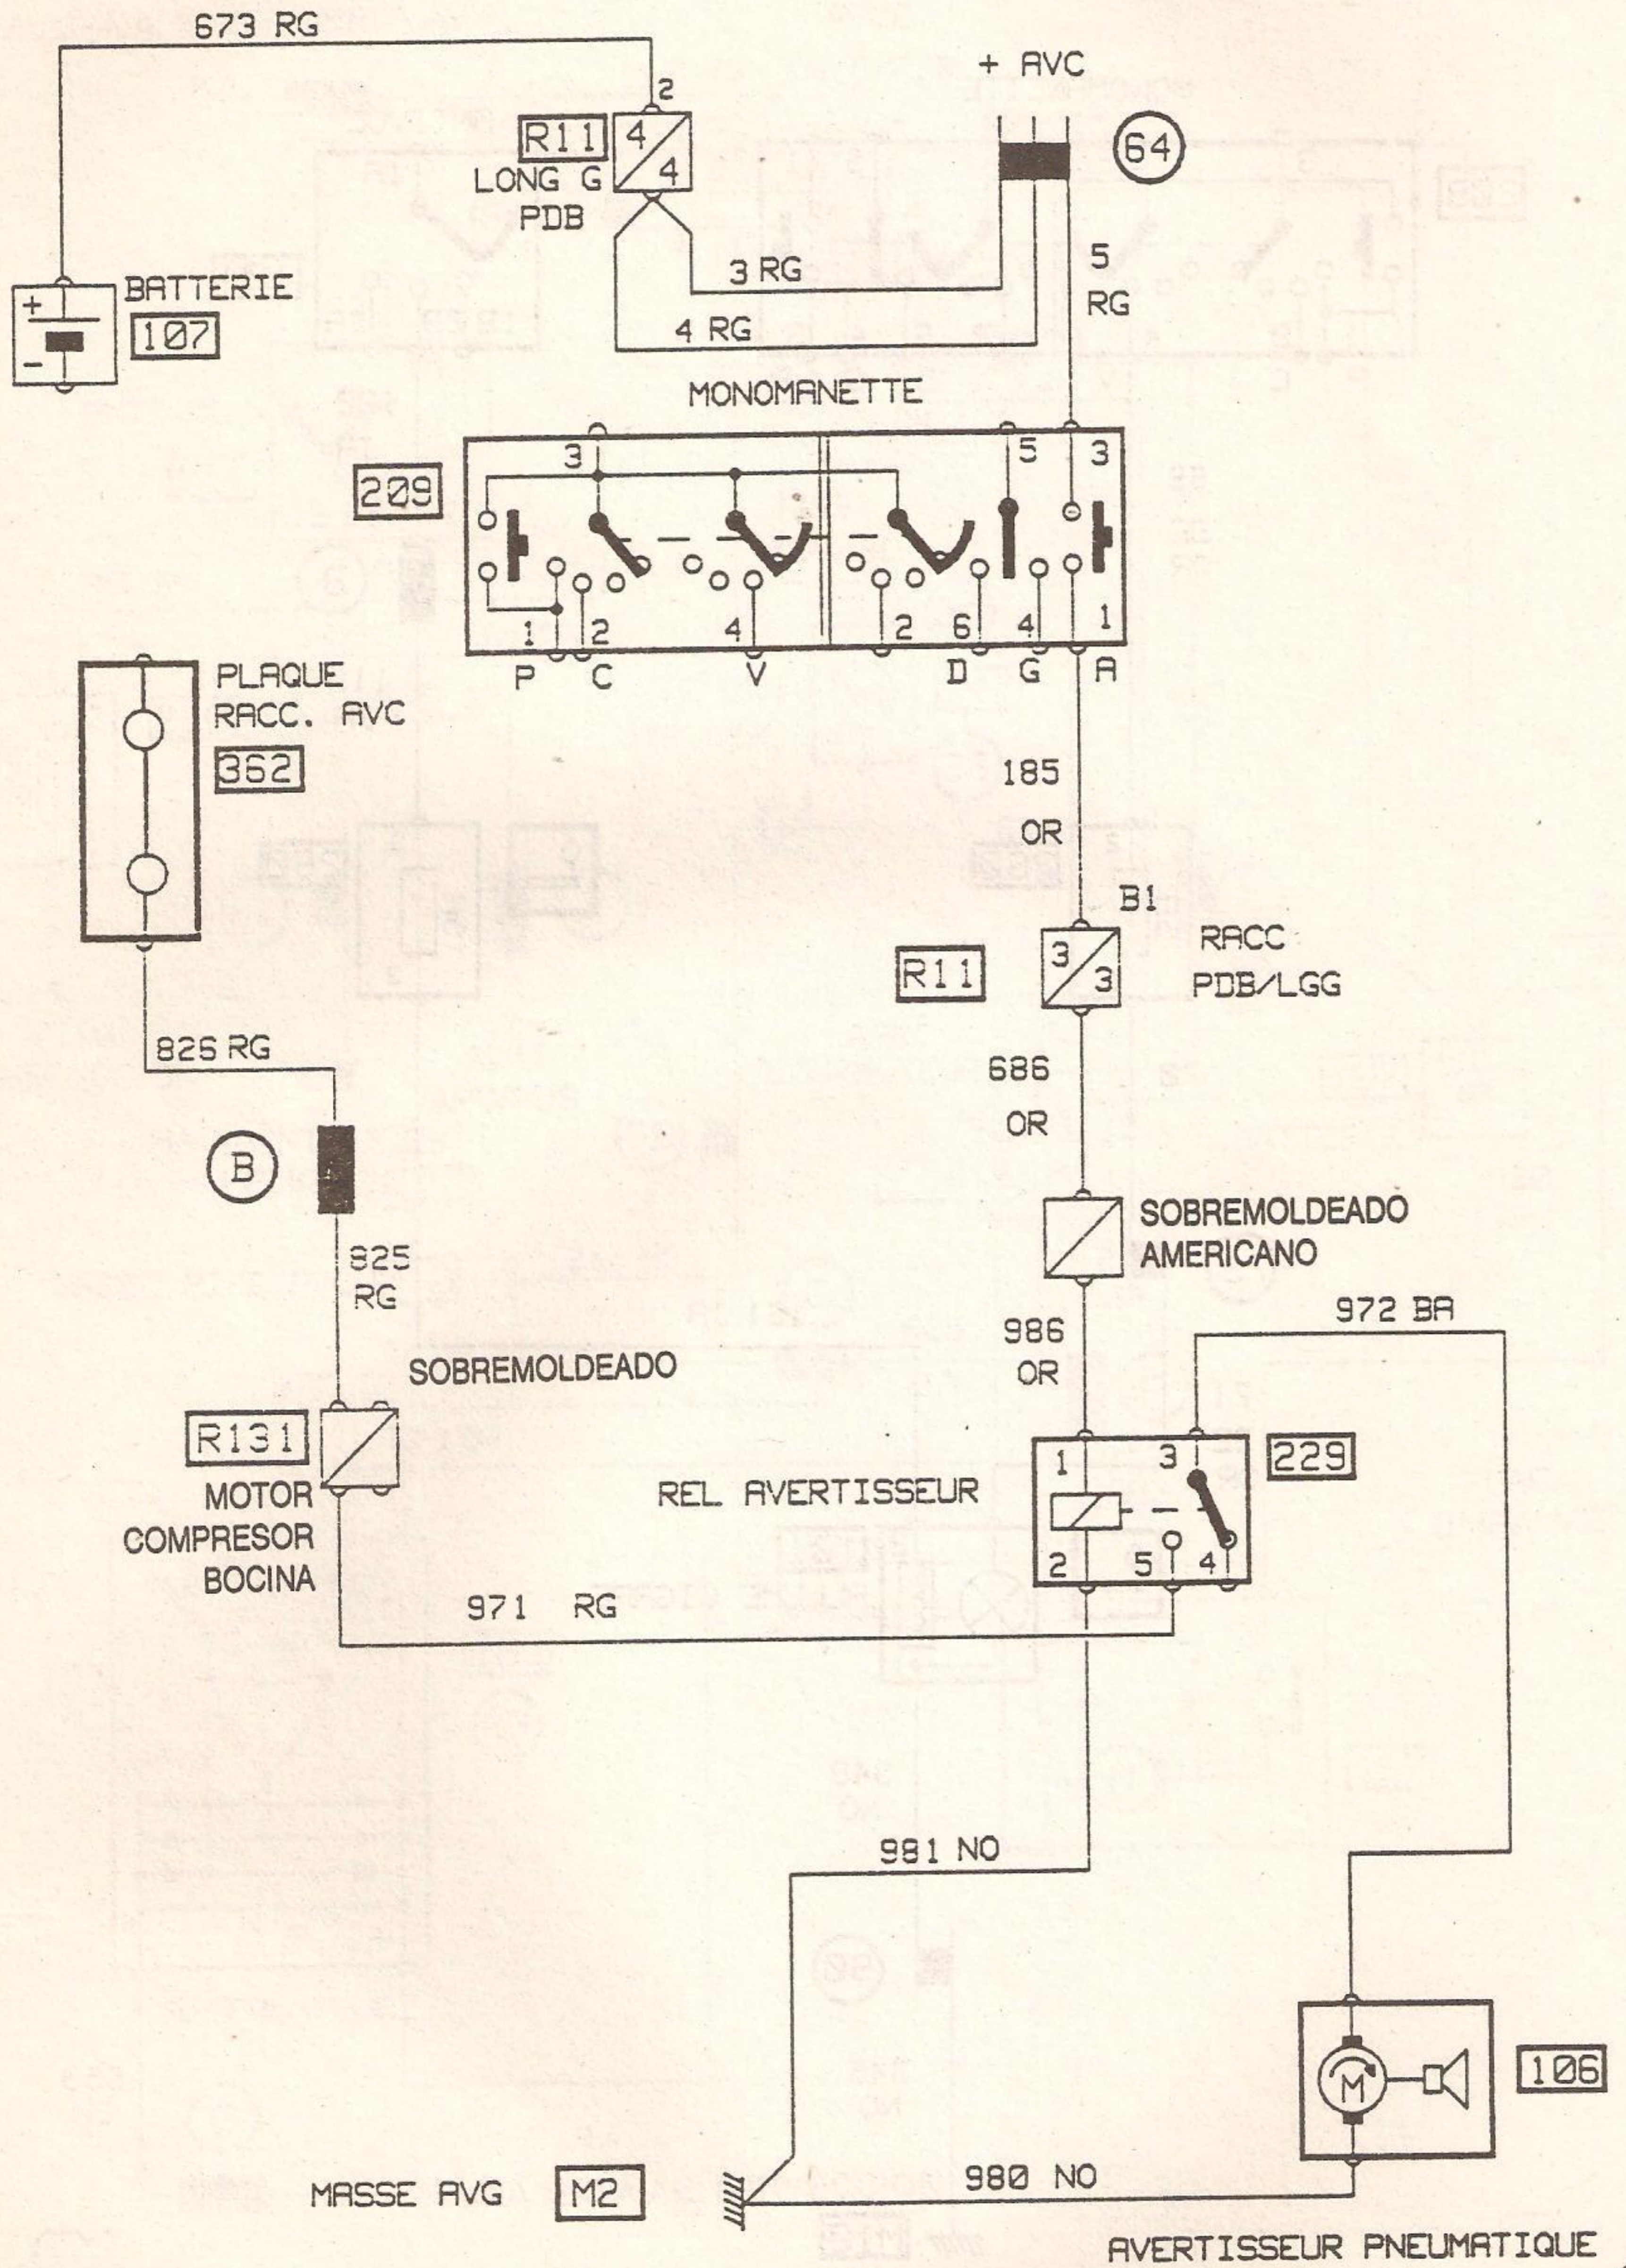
673 RG

2

+ AVC

R11 4 4

LONG G

PDB

64

BATTERIE

107

+

-

3 RG

5

RG

4 RG

MONOMANETTE

209

3

5 3

1 2 4 2 6 4 1

P C V D G A

PLAQUE

RACC. AVC

362

185

OR

B1

R11

3 3

RACC

PDB/LGG

825 RG

686

OR

B

825

RG

SOBREMOLDEADO

AMERICANO

972 BA

SOBREMOLDEADO

986

OR

R131

MOTOR

COMPRESOR

BOCINA

1 3

229

REL AVERTISSEUR

2 5 4

971 RG

981 NO

M

106

MASSE AVG

M2

980 NO

AVERTISSEUR PNEUMATIQUE